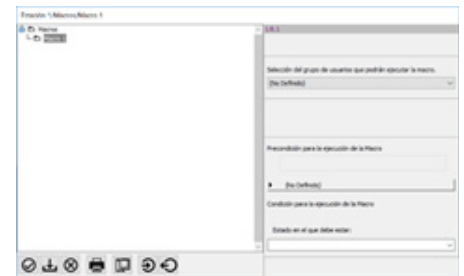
Emación \Macros\Macro 1

Macros
Macro 1

Selección del grupo de usuarios que podrán ejecutar la macro.

(No Definido)

Precondición para la ejecución de la Macro

(No Definido)

Condición para la ejecución de la Macro

Estado en el que debe estar: